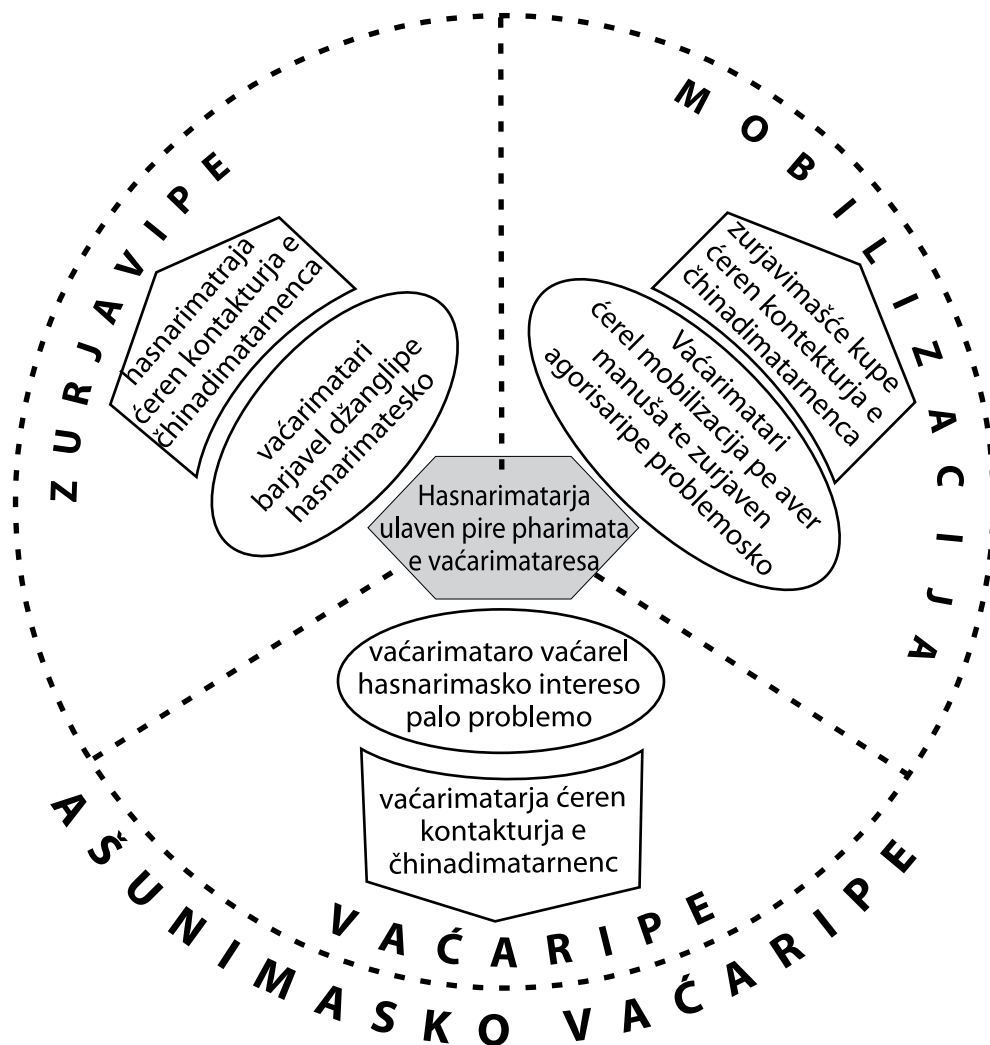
MOBILIZACIJA

ZURJAVIPE

hasnarimatraja ćeren kontakturja e čhinadimatarnenca

vaćarimatari barjavel džanglipe hasnarimatesko

zurjavimašće kupe ćeren kontekturja e čhinadimatarnenca

Vaćarimatari ćerel mobilizacija pe aver manuša te zurjaven agorisaripe problemosko

Hasnarimatarja ulaven pire pharimata e vaćarimataresa

vaćarimataro vaćarel hasnarimasko intereso palo problemo

vaćarimatarja ćeren kontakturja e čhinadimatarnenc

VAĆARIPE

AŠUNIMASKO VAĆARIPE